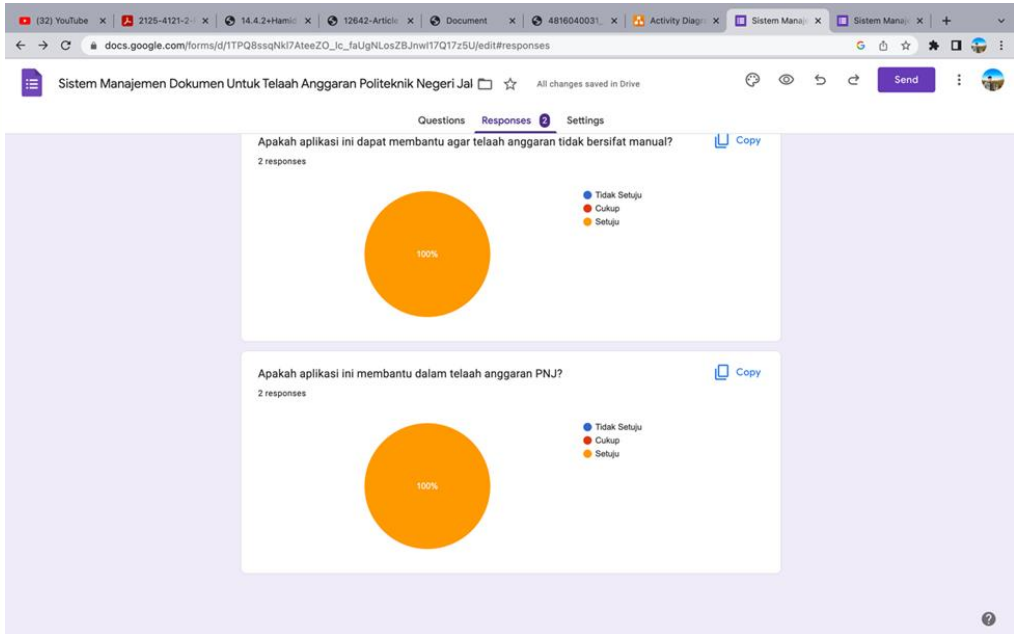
(32) YouTube × | 2125-4121-2- × | 14.4.2+Hamid × | 12642-Article × | Document × | 4816040031_ × | Activity Diagr × | Sistem Manaj × | Sistem Manaj × | +

docs.google.com/forms/d/1TPQ8ssqNkl7AteeZO_lc_faUgNLosZBJnwl17Q17z5U/edit#responses

Sistem Manajemen Dokumen Untuk Telaah Anggaran Politeknik Negeri Jal

All changes saved in Drive

Send

Questions Responses 2 Settings

Apakah aplikasi ini dapat membantu agar telaah anggaran tidak bersifat manual?

Copy

2 responses

100%

Tidak Setuju
Cukup
Setuju

Apakah aplikasi ini membantu dalam telaah anggaran PNJ?

Copy

2 responses

100%

Tidak Setuju
Cukup
Setuju